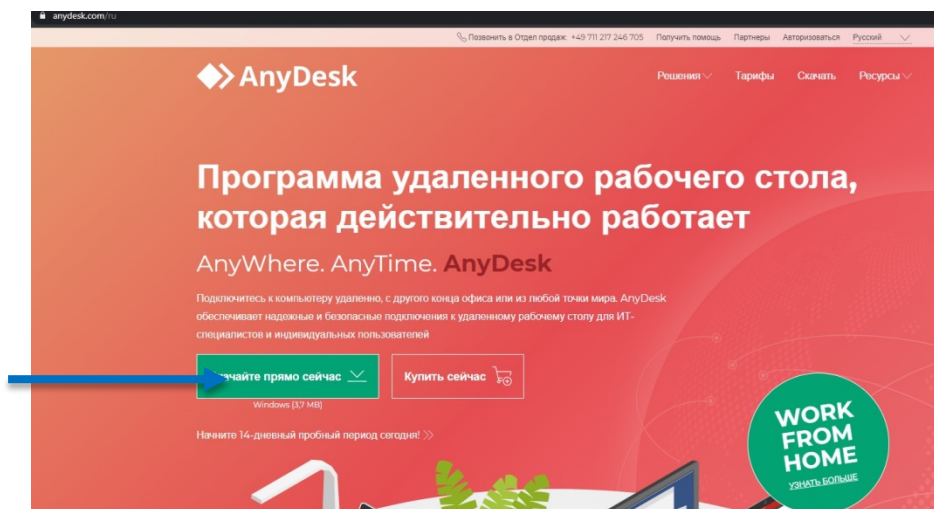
anydesk.com/ru

Позвонить в Отдел продаж: +49 711 217 246 705 Получить помощь Партнеры Авторизоваться Русский

AnyDesk

Решения Тарифы Скачать Ресурсы

Программа удаленного рабочего стола, которая действительно работает

AnyWhere. AnyTime. AnyDesk

Подключитесь к компьютеру удаленно, с другого конца офиса или из любой точки мира. AnyDesk обеспечивает надежные и безопасные подключения к удаленному рабочему столу для ИТ-специалистов и индивидуальных пользователей

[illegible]чайте прямо сейчас

Купить сейчас

Windows (3,7 MB)

Начните 14-дневный пробный период сегодня!

WORK FROM HOME

УЗНАТЬ БОЛЬШЕ